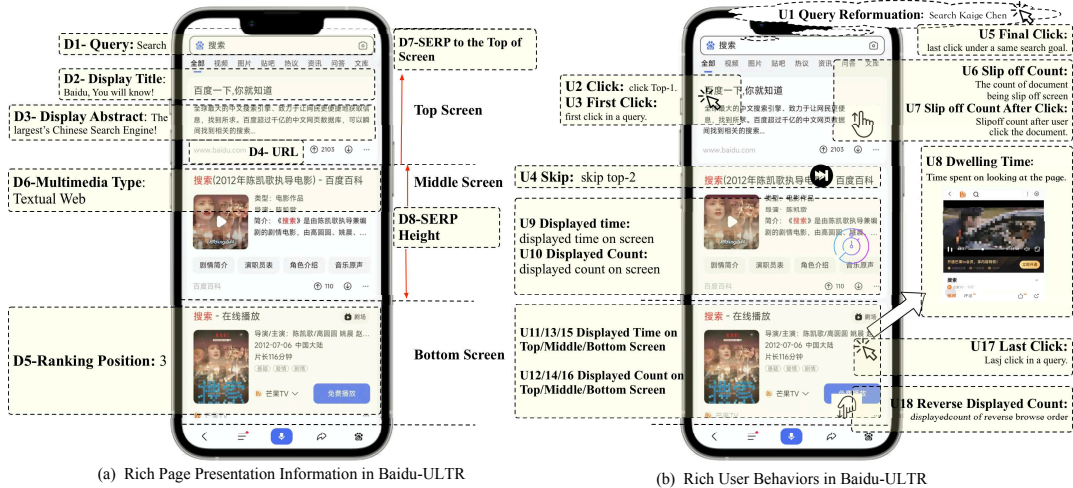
D1- Query: Search

D2- Display Title: Baidu, You will know!

D3- Display Abstract: The largest's Chinese Search Engine!

D4- URL

D6-Multimedia Type: Textual Web

D5-Ranking Position: 3

D7-SERP to the Top of Screen

Top Screen

Middle Screen

D8-SERP Height

Bottom Screen

搜索

全部 视频 图片 贴吧 热议 资讯 问答 文库

百度一下,你就知道

全球领先的中文搜索引擎、致力于让网民更便捷地获取信息,找到所求。百度超过千亿的中文网页数据库,可以瞬间找到相关的搜索...

www.baidu.com

2103

搜索(2012年陈凯歌执导电影) - 百度百科

类型: 电影作品

导演: 陈凯歌

简介: 《搜索》是由陈凯歌执导编剧的剧情电影,由高圆圆、姚晨、...

剧情简介 演职员表 角色介绍 音乐原声

百度百科

110

搜索 - 在线播放

导演/主演: 陈凯歌/高圆圆 姚晨

2012-07-06 中国大陆

片长116分钟

芒果TV

免费播放

(a) Rich Page Presentation Information in Baidu-ULTR

U1 Query Reformuation: Search Kaige Chen

U5 Final Click: last click under a same search goal.

U2 Click: click Top-1.

U3 First Click: first click in a query.

U6 Slip off Count: The count of document being slip off screen

U7 Slip off Count After Click: Slipoff count after user click the document.

U4 Skip: skip top-2

U8 Dwelling Time: Time spent on looking at the page.

U9 Displayed time: displayed time on screen

U10 Displayed Count: displayed count on screen

U11/13/15 Displayed Time on Top/Middle/Bottom Screen

U12/14/16 Displayed Count on Top/Middle/Bottom Screen

U17 Last Click: Lasj click in a query.

U18 Reverse Displayed Count: displayedcount of reverse browse order

(b) Rich User Behaviors in Baidu-ULTR